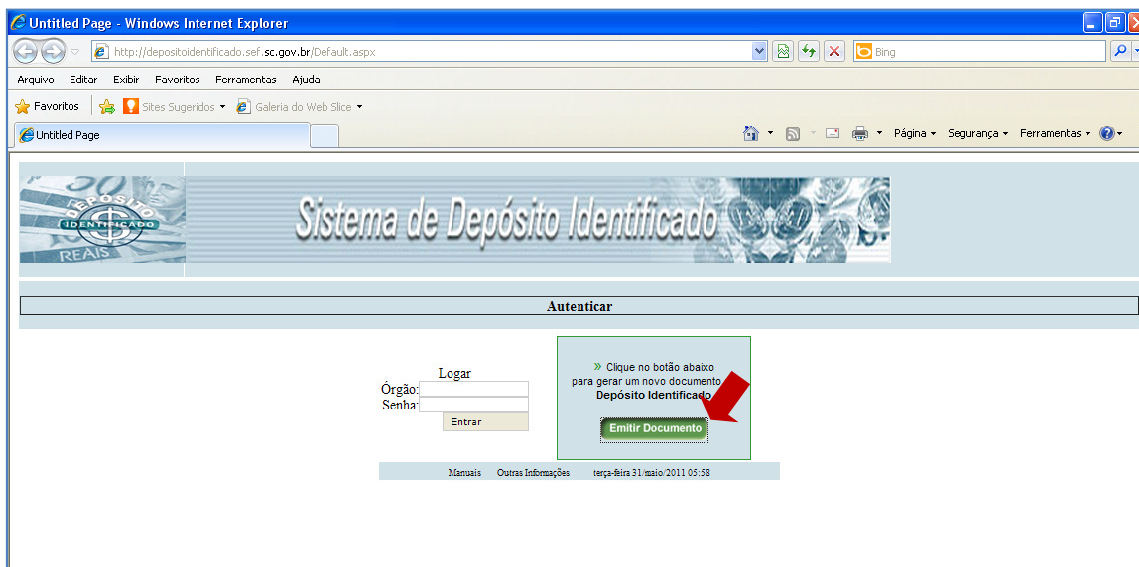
Untitled Page - Windows Internet Explorer

http://depositoidentificado.sef.sc.gov.br/Default.aspx

Bing

Arquivo Editar Exibir Favoritos Ferramentas Ajuda

Favoritos Sites Sugeridos Galeria do Web Slice

Untitled Page

Página Segurança Ferramentas

DEPÓSITO IDENTIFICADO REAIS

Sistema de Depósito Identificado

Autenticar

Logar
Órgão:
Senha:
Entrar

» Clique no botão abaixo para gerar um novo documento **Depósito Identificado**

Emitir Documento

Manuais Outras Informações terça-feira 31/maio/2011 05:58